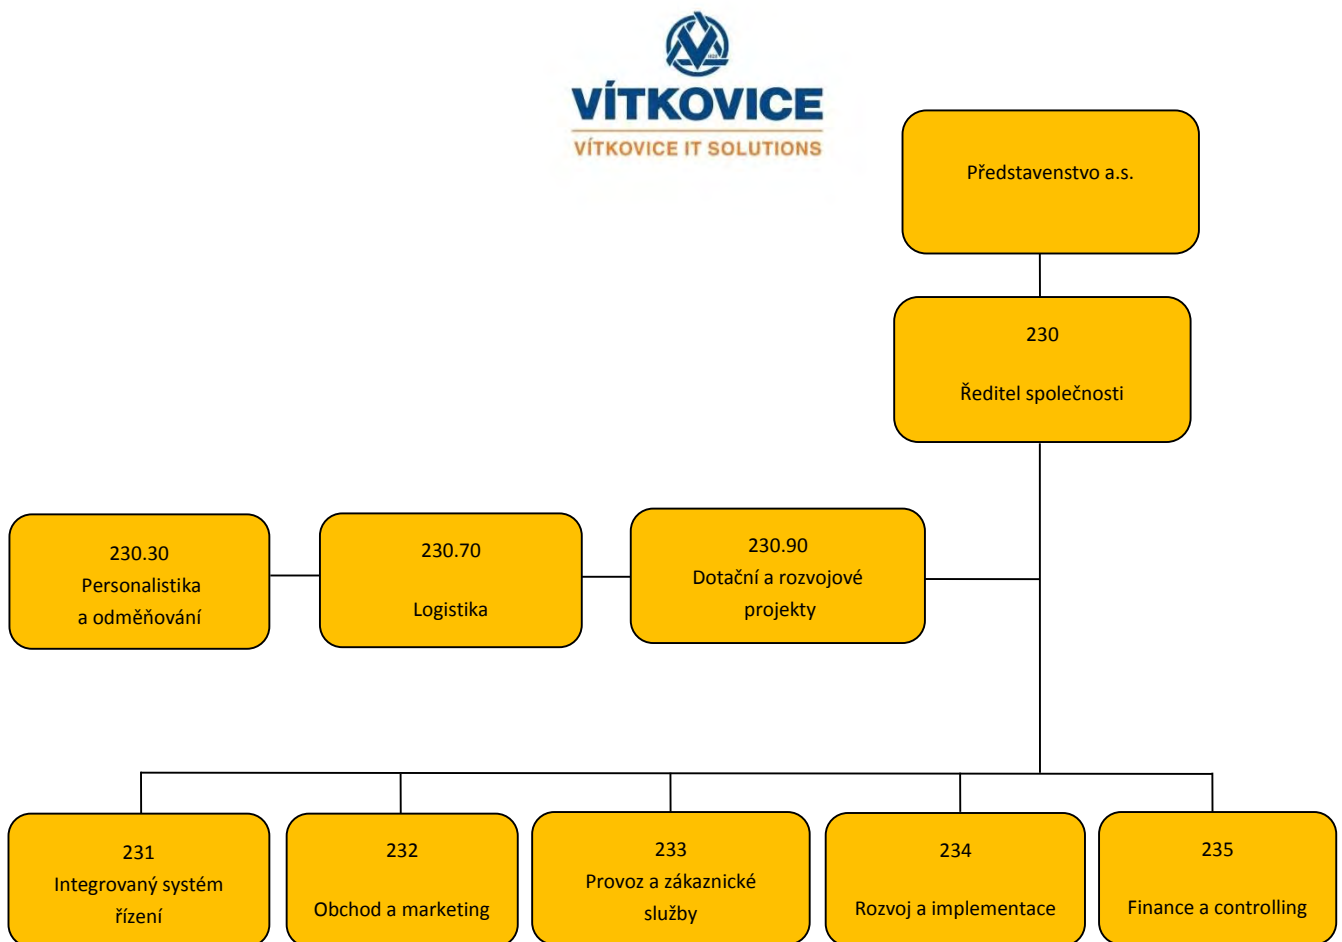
VÍTKOVICE
VÍTKOVICE IT SOLUTIONS

Představenstvo a.s.

230
Ředitel společnosti

230.30
Personalistika a odměňování

230.70
Logistika

230.90
Dotační a rozvojové projekty

231
Integrovaný systém řízení

232
Obchod a marketing

233
Provoz a zákaznické služby

234
Rozvoj a implementace

235
Finance a controlling